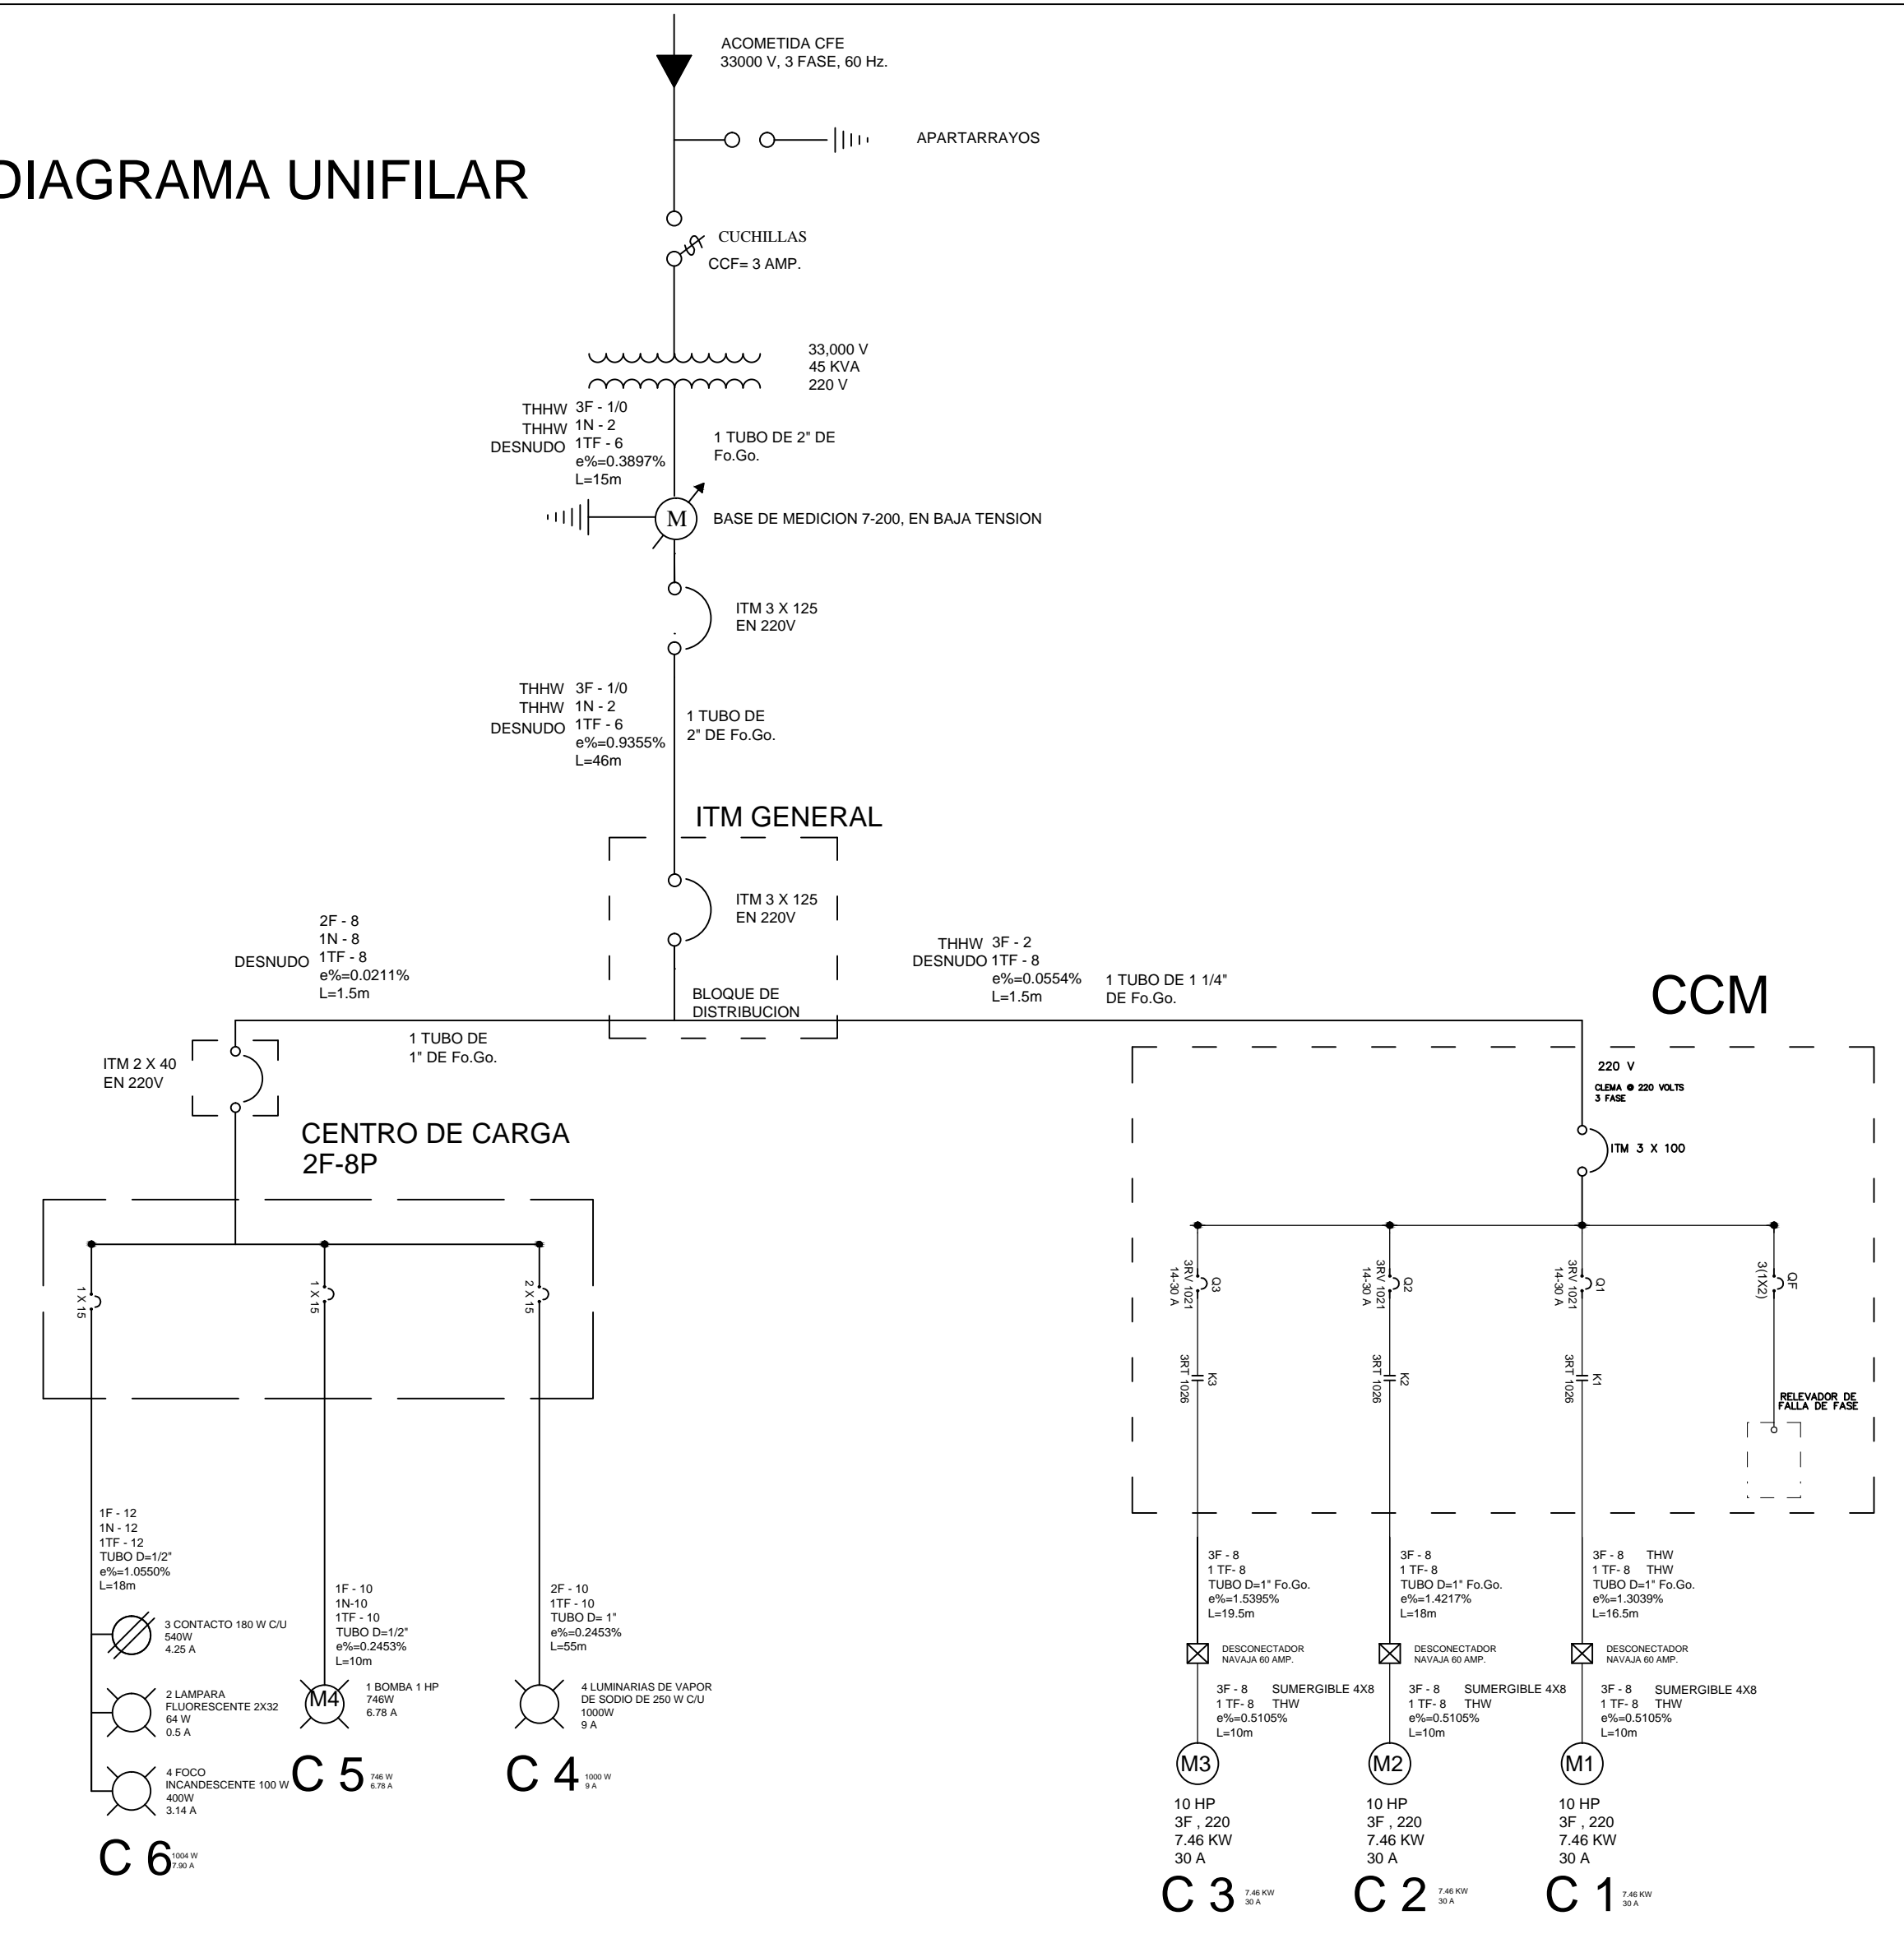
ACOMETIDA CFE
33000 V, 3 FASE, 60 Hz.

APARTARRAYOS

DIAGRAMA UNIFILAR

CUCHILLAS
CCF= 3 AMP.

33,000 V
45 KVA
220 V

THHW 3F - 1/0
THHW 1N - 2
DESNUDO 1TF - 6
e%=0.3897%
L=15m

1 TUBO DE 2" DE Fo.Go.

M

BASE DE MEDICION 7-200, EN BAJA TENSION

ITM 3 X 125
EN 220V

THHW 3F - 1/0
THHW 1N - 2
DESNUDO 1TF - 6
e%=0.9355%
L=46m

1 TUBO DE 2" DE Fo.Go.

ITM GENERAL

ITM 3 X 125
EN 220V

BLOQUE DE DISTRIBUCION

2F - 8
1N - 8
DESNUDO 1TF - 8
e%=0.0211%
L=1.5m

1 TUBO DE 1" DE Fo.Go.

THHW 3F - 2
DESNUDO 1TF - 8
e%=0.0554%
L=1.5m

1 TUBO DE 1 1/4" DE Fo.Go.

CCM

ITM 2 X 40
EN 220V

CENTRO DE CARGA
2F-8P

220 V
CLEMA @ 220 VOLTS
3 FASE

ITM 3 X 100

1 X 15
1 X 15
2 X 15

3RV 1021
14-30 A
Q3
3RV 1021
14-30 A
Q2
3RV 1021
14-30 A
Q1
3(1X2)
QF

3RT 1026
K3
3RT 1026
K2
3RT 1026
K1

RELEVADOR DE FALLA DE FASE

1F - 12
1N - 12
1TF - 12
TUBO D=1/2"
e%=1.0550%
L=18m

1F - 10
1N-10
1TF - 10
TUBO D=1/2"
e%=0.2453%
L=10m

2F - 10
1TF - 10
TUBO D= 1"
e%=0.2453%
L=55m

3F - 8
1 TF- 8
TUBO D=1" Fo.Go.
e%=1.5395%
L=19.5m

3F - 8
1 TF- 8
TUBO D=1" Fo.Go.
e%=1.4217%
L=18m

3F - 8 THW
1 TF- 8 THW
TUBO D=1" Fo.Go.
e%=1.3039%
L=16.5m

3 CONTACTO 180 W C/U
540W
4.25 A

DESCONECTADOR NAVAJA 60 AMP.
DESCONECTADOR NAVAJA 60 AMP.
DESCONECTADOR NAVAJA 60 AMP.

2 LAMPARA FLUORESCENTE 2X32
64 W
0.5 A

M4
1 BOMBA 1 HP
746W
6.78 A

4 LUMINARIAS DE VAPOR DE SODIO DE 250 W C/U
1000W
9 A

3F - 8 SUMERGIBLE 4X8
1 TF- 8 THW
e%=0.5105%
L=10m

3F - 8 SUMERGIBLE 4X8
1 TF- 8 THW
e%=0.5105%
L=10m

3F - 8 SUMERGIBLE 4X8
1 TF- 8 THW
e%=0.5105%
L=10m

4 FOCO INCANDESCENTE 100 W
400W
3.14 A

C 5 746 W 6.78 A
C 4 1000 W 9 A

M3
M2
M1

10 HP
3F , 220
7.46 KW
30 A

10 HP
3F , 220
7.46 KW
30 A

10 HP
3F , 220
7.46 KW
30 A

C 6 1004 W 7.90 A

C 3 7.46 KW 30 A
C 2 7.46 KW 30 A
C 1 7.46 KW 30 A